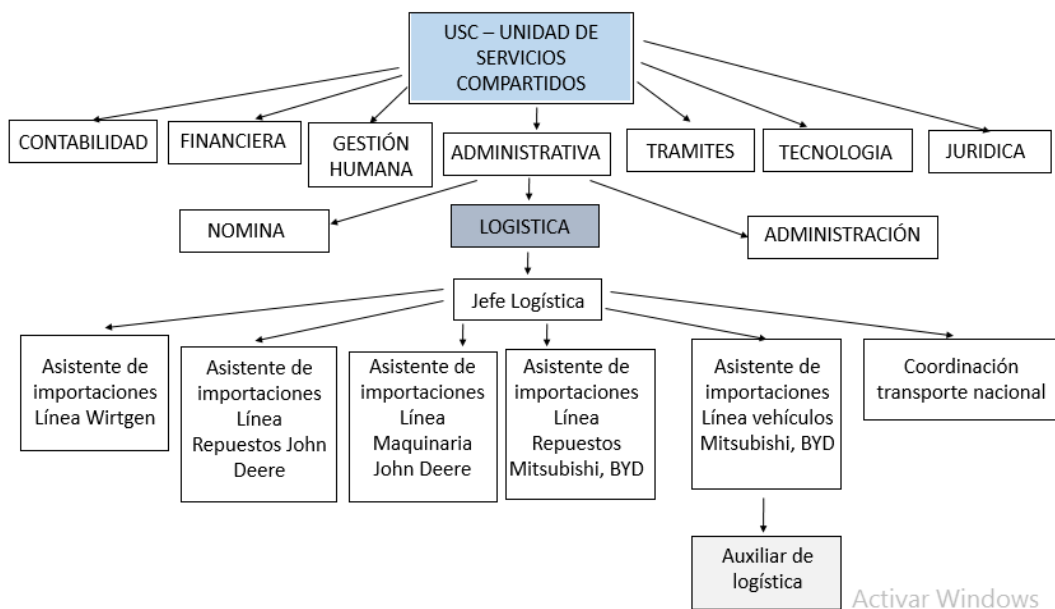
USC – UNIDAD DE SERVICIOS COMPARTIDOS

CONTABILIDAD

FINANCIERA

GESTIÓN HUMANA

ADMINISTRATIVA

TRAMITES

TECNOLOGIA

JURIDICA

NOMINA

LOGISTICA

ADMINISTRACIÓN

Jefe Logística

Asistente de importaciones Línea Wirtgen

Asistente de importaciones Línea Repuestos John Deere

Asistente de importaciones Línea Maquinaria John Deere

Asistente de importaciones Línea Repuestos Mitsubishi, BYD

Asistente de importaciones Línea vehículos Mitsubishi, BYD

Coordinación transporte nacional

Auxiliar de logística

Activar Windows